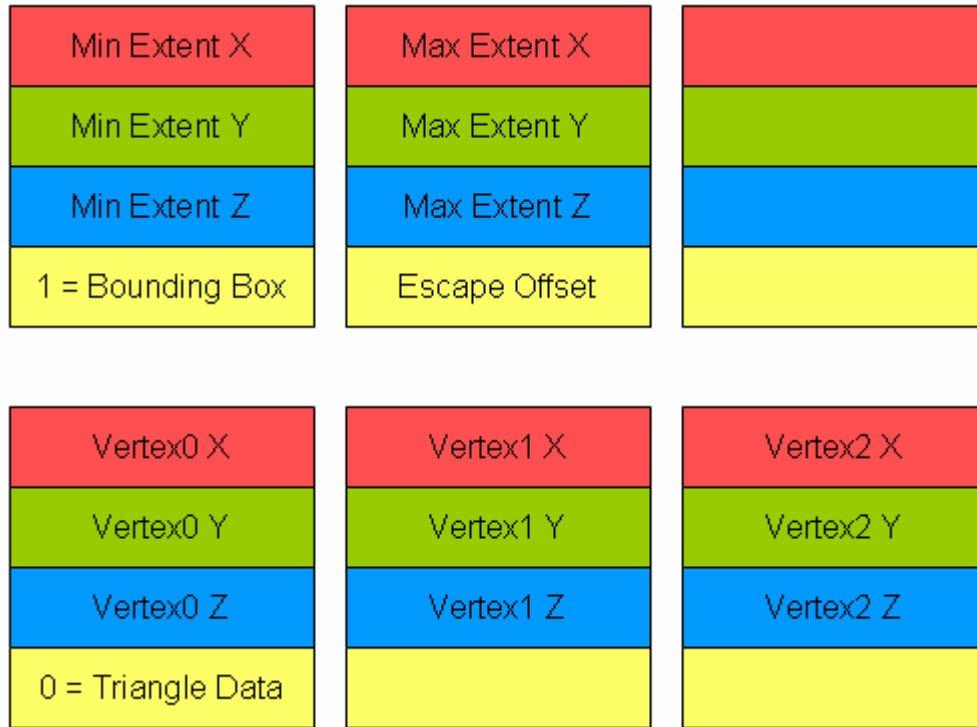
Min Extent X
Min Extent Y
Min Extent Z
1 = Bounding Box

Max Extent X
Max Extent Y
Max Extent Z
Escape Offset

Vertex0 X
Vertex0 Y
Vertex0 Z
0 = Triangle Data

Vertex1 X
Vertex1 Y
Vertex1 Z

Vertex2 X
Vertex2 Y
Vertex2 Z